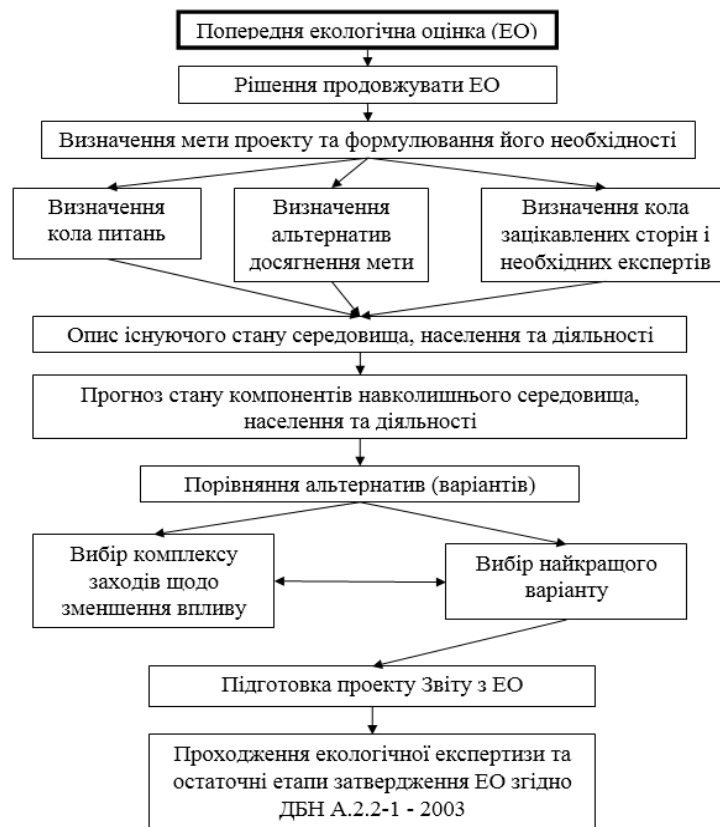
Попередня екологічна оцінка (ЕО)

Рішення продовжувати ЕО

Визначення мети проекту та формулювання його необхідності

Визначення кола питань

Визначення альтернатив досягнення мети

Визначення кола зацікавлених сторін і необхідних експертів

Опис існуючого стану середовища, населення та діяльності

Прогноз стану компонентів навколишнього середовища, населення та діяльності

Порівняння альтернатив (варіантів)

Вибір комплексу заходів щодо зменшення впливу

Вибір найкращого варіанту

Підготовка проекту Звіту з ЕО

Проходження екологічної експертизи та остаточні етапи затвердження ЕО згідно ДБН А.2.2-1 - 2003